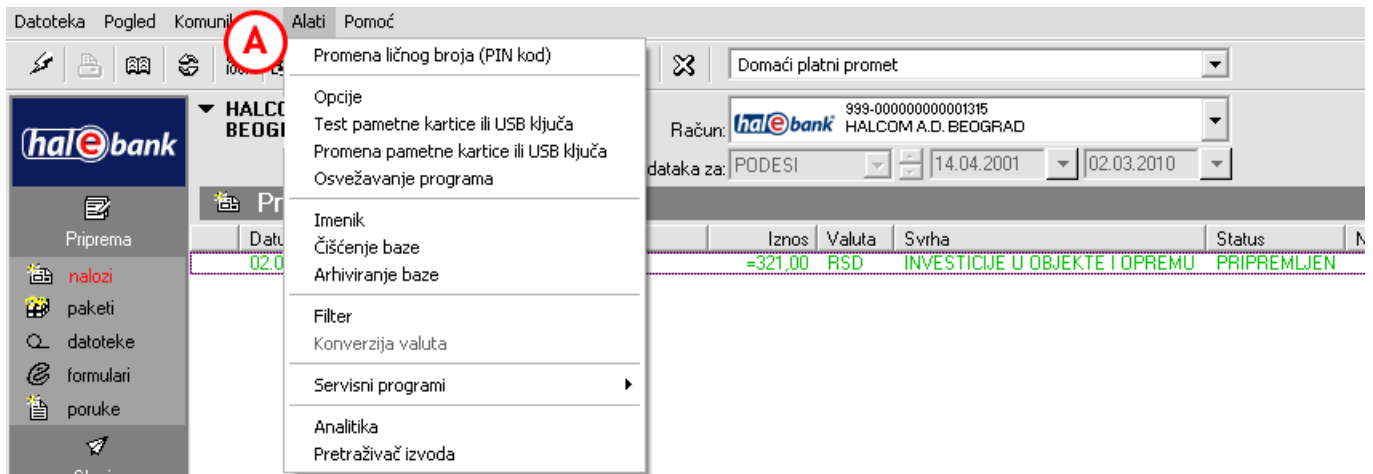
Datoteka Pogled Komuni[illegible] Alati Pomoć

A

Promena ličnog broja (PIN kod)

Opcije
Test pametne kartice ili USB ključa
Promena pametne kartice ili USB ključa
Osvežavanje programa

Imenik
Čišćenje baze
Arhiviranje baze

Filter
Konverzija valuta

Servisni programi

Analitika
Pretraživač izvoda

Domaći platni promet

HALC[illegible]
BEOG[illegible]

hal e bank

Račun: hal e bank 999-000000000001315 HALCOM A.D. BEOGRAD

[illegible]dataka za: PODESI 14.04.2001 02.03.2010

Pr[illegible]

Priprema

nalozi
paketi
datoteke
formulari
poruke

| Datu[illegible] | Iznos | Valuta | Svrha | Status |
|---|---|---|---|---|
| 02.0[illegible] | =321,00 | RSD | INVESTICIJE U OBJEKTE I OPREMU | PRIPREMLJEN |